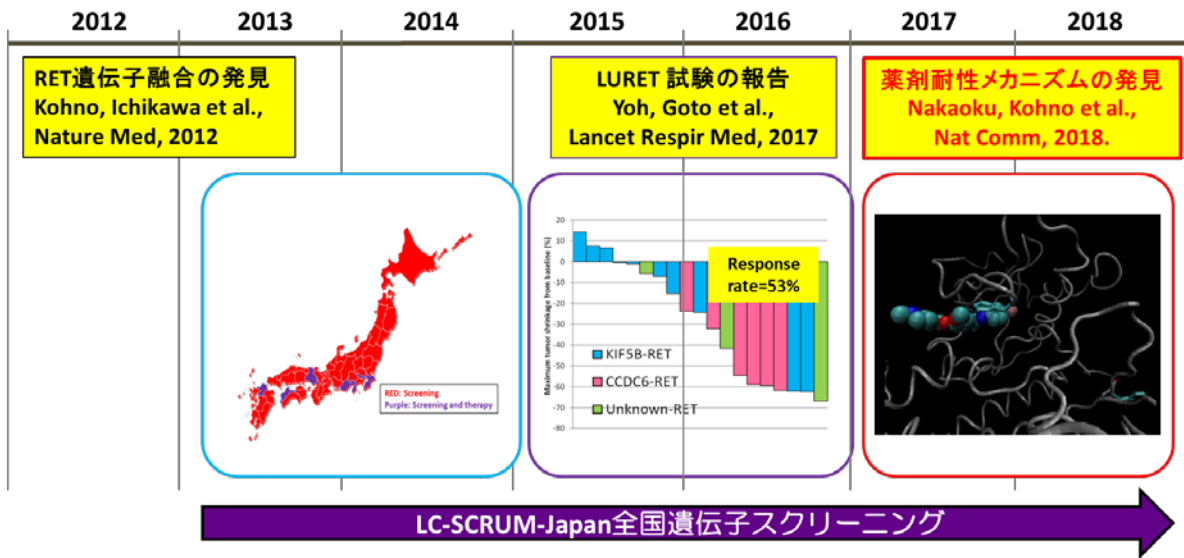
2012 2013 2014 2015 2016 2017 2018

RET遺伝子融合の発見
Kohno, Ichikawa et al., Nature Med, 2012

LURET 試験の報告
Yoh, Goto et al., Lancet Respir Med, 2017

薬剤耐性メカニズムの発見
Nakaoku, Kohno et al., Nat Comm, 2018.

RED: Screening
Purple: Screening and therapy

Maximum tumor shrinkage from baseline (%)

20
10
0
-10
-20
-30
-40
-50
-60
-70
-80

Response rate=53%

KIF5B-RET
CCDC6-RET
Unknown-RET

LC-SCRUM-Japan全国遺伝子スクリーニング